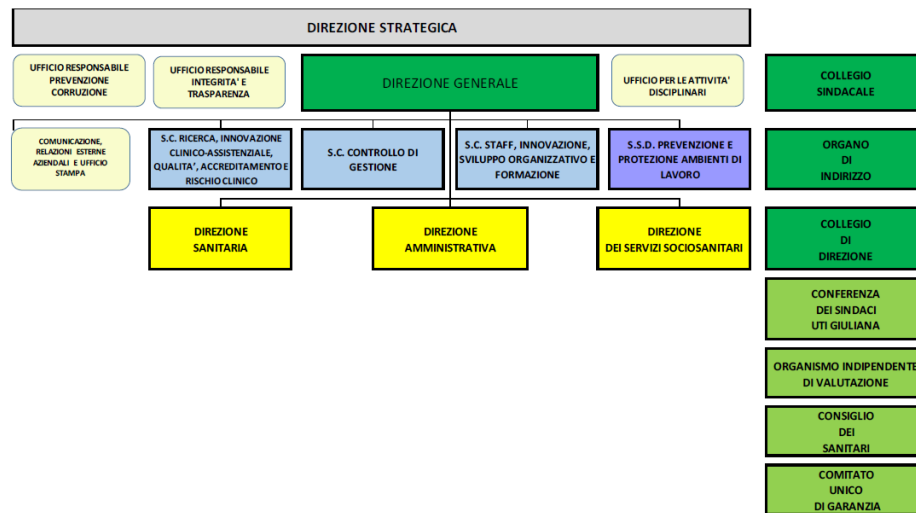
DIREZIONE STRATEGICA

UFFICIO RESPONSABILE PREVENZIONE CORRUZIONE

UFFICIO RESPONSABILE INTEGRITA' E TRASPARENZA

DIREZIONE GENERALE

UFFICIO PER LE ATTIVITA' DISCIPLINARI

COLLEGIO SINDACALE

COMUNICAZIONE, RELAZIONI ESTERNE AZIENDALI E UFFICIO STAMPA

S.C. RICERCA, INNOVAZIONE CLINICO-ASSISTENZIALE, QUALITA', ACCREDITAMENTO E RISCHIO CLINICO

S.C. CONTROLLO DI GESTIONE

S.C. STAFF, INNOVAZIONE, SVILUPPO ORGANIZZATIVO E FORMAZIONE

S.S.D. PREVENZIONE E PROTEZIONE AMBIENTI DI LAVORO

ORGANO DI INDIRIZZO

DIREZIONE SANITARIA

DIREZIONE AMMINISTRATIVA

DIREZIONE DEI SERVIZI SOCIOSANITARI

COLLEGIO DI DIREZIONE

CONFERENZA DEI SINDACI UTI GIULIANA

ORGANISMO INDIPENDENTE DI VALUTAZIONE

CONSIGLIO DEI SANITARI

COMITATO UNICO DI GARANZIA